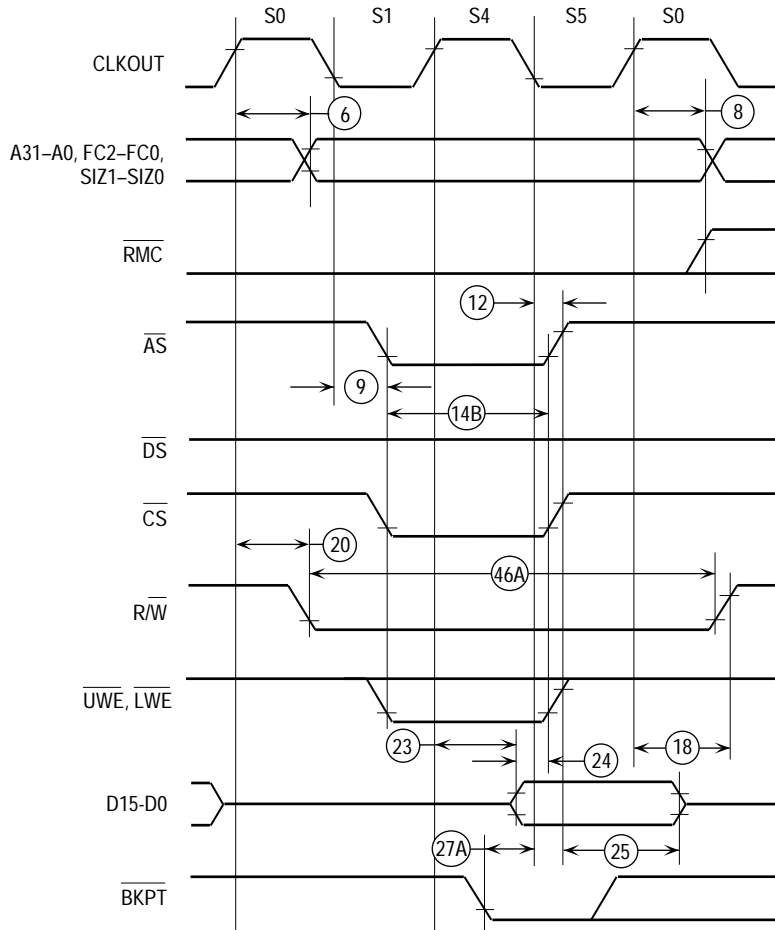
S0 S1 S4 S5 S0

CLKOUT

6

8

A31–A0, FC2–FC0, SIZ1–SIZ0

$\overline{RMC}$

12

$\overline{AS}$

9

14B

$\overline{DS}$

$\overline{CS}$

20

46A

$R/\overline{W}$

$\overline{UWE}$, $\overline{LWE}$

23

24

18

D15-D0

27A

25

$\overline{BKPT}$